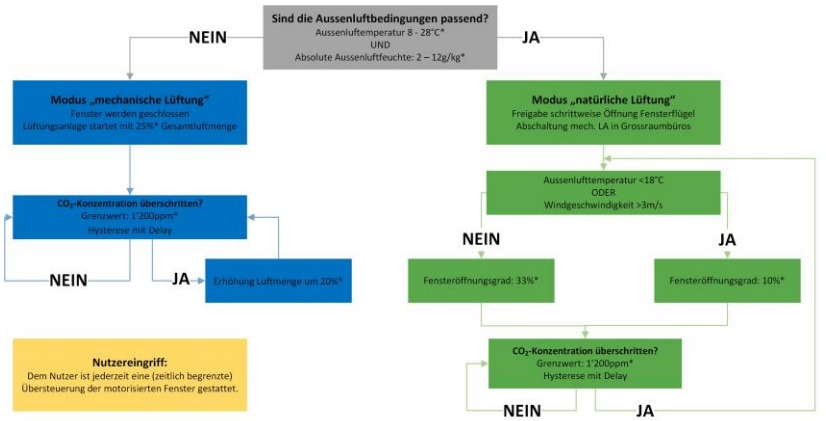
Sind die Aussenluftbedingungen passend?
Aussenlufttemperatur 8 - 28°C*
UND
Absolute Aussenluftfeuchte: 2 – 12g/kg*

NEIN

JA

Modus „mechanische Lüftung"
Fenster werden geschlossen
Lüftungsanlage startet mit 25%* Gesamtluftmenge

Modus „natürliche Lüftung"
Freigabe schrittweise Öffnung Fensterflügel
Abschaltung mech. LA in Grossraumbüros

$CO_2$-Konzentration überschritten?
Grenzwert: 1'200ppm*
Hysterese mit Delay

NEIN

JA

Erhöhung Luftmenge um 20%*

Aussenlufttemperatur <18°C
ODER
Windgeschwindigkeit >3m/s

NEIN

JA

Fensteröffnungsgrad: 33%*

Fensteröffnungsgrad: 10%*

Nutzereingriff:
Dem Nutzer ist jederzeit eine (zeitlich begrenzte) Übersteuerung der motorisierten Fenster gestattet.

$CO_2$-Konzentration überschritten?
Grenzwert: 1'200ppm*
Hysterese mit Delay

NEIN

JA